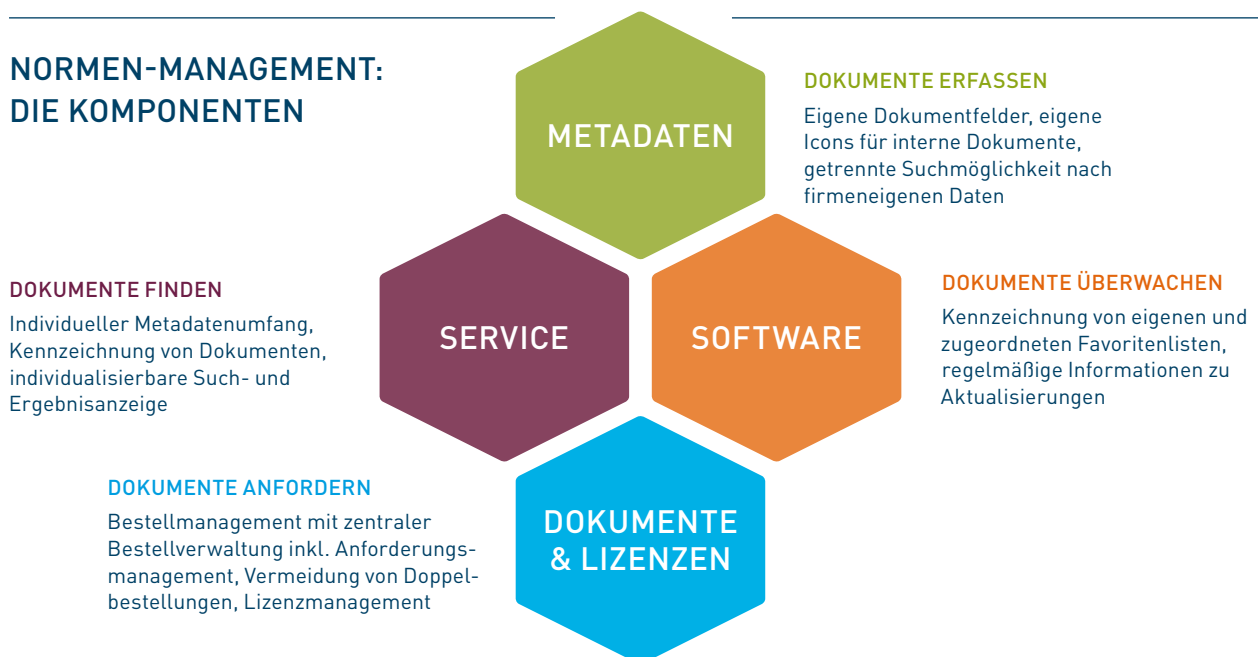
NORMEN-MANAGEMENT: DIE KOMPONENTEN

METADATEN

DOKUMENTE ERFASSEN

Eigene Dokumentfelder, eigene Icons für interne Dokumente, getrennte Suchmöglichkeit nach firmeneigenen Daten

DOKUMENTE FINDEN

Individueller Metadatenumfang, Kennzeichnung von Dokumenten, individualisierbare Such- und Ergebnisanzeige

SERVICE

SOFTWARE

DOKUMENTE ÜBERWACHEN

Kennzeichnung von eigenen und zugeordneten Favoritenlisten, regelmäßige Informationen zu Aktualisierungen

DOKUMENTE ANFORDERN

Bestellmanagement mit zentraler Bestellverwaltung inkl. Anforderungsmanagement, Vermeidung von Doppelbestellungen, Lizenzmanagement

DOKUMENTE & LIZENZEN